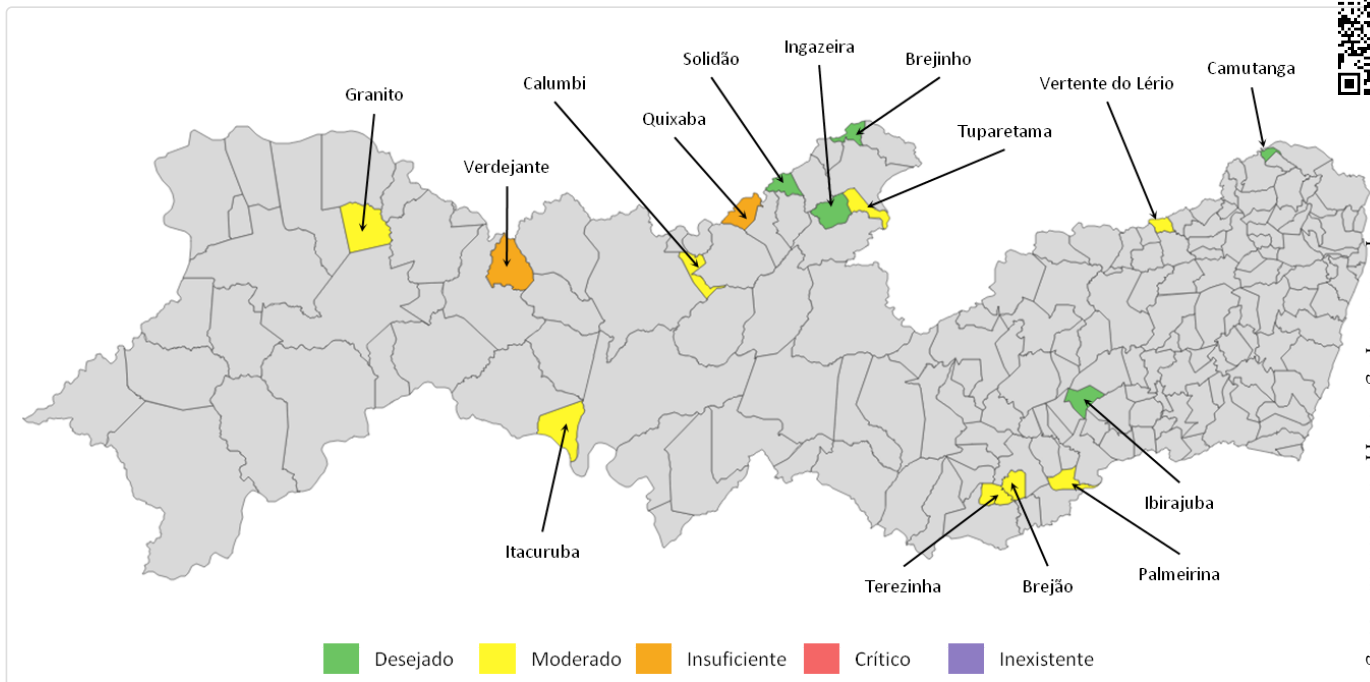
Granito
Verdejante
Calumbi
Quixaba
Solidão
Ingazeira
Brejinho
Tuparetama
Vertente do Lério
Camutanga
Itacuruba
Ibirajuba
Terezinha
Brejão
Palmeirina

Desejado Moderado Insuficiente Crítico Inexistente